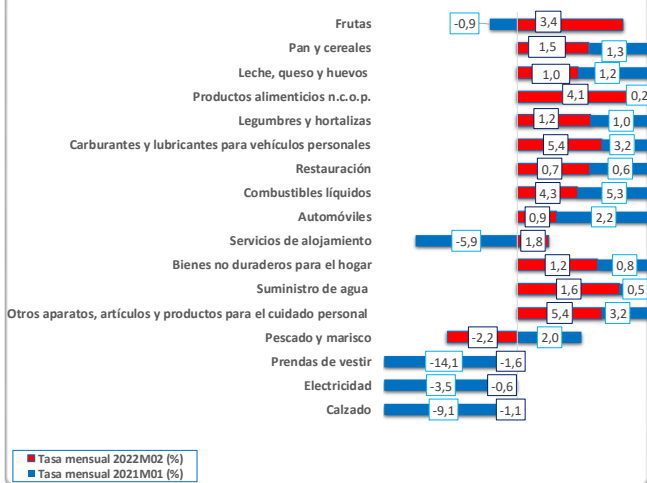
Frutas -0,9 3,4
Pan y cereales 1,5 1,3
Leche, queso y huevos 1,0 1,2
Productos alimenticios n.c.o.p. 4,1 0,2
Legumbres y hortalizas 1,2 1,0
Carburantes y lubricantes para vehículos personales 5,4 3,2
Restauración 0,7 0,6
Combustibles líquidos 4,3 5,3
Automóviles 0,9 2,2
Servicios de alojamiento -5,9 1,8
Bienes no duraderos para el hogar 1,2 0,8
Suministro de agua 1,6 0,5
Otros aparatos, artículos y productos para el cuidado personal 5,4 3,2
Pescado y marisco -2,2 2,0
Prendas de vestir -14,1 -1,6
Electricidad -3,5 -0,6
Calzado -9,1 -1,1

Tasa mensual 2022M02 (%)
Tasa mensual 2021M01 (%)